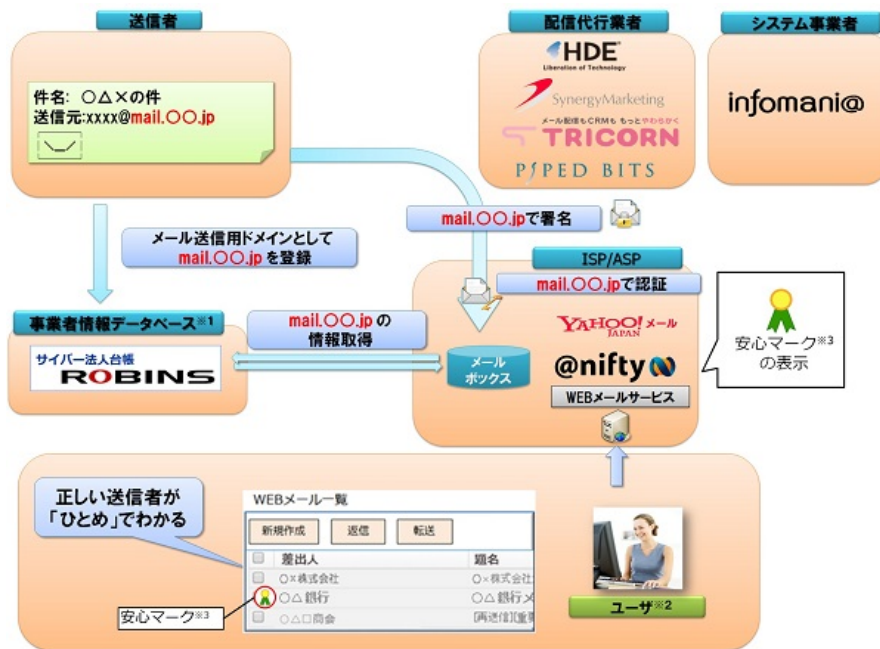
送信者

件名: ○△×の件
送信元:xxxx@mail.○○.jp

配信代行業者

HDE
Liberation of Technology

SynergyMarketing

メール配信もCRMも もっとやわらかく
TRICORN

PIPED BITS

システム事業者

infomani@

mail.○○.jpで署名

メール送信用ドメインとして mail.○○.jp を登録

ISP/ASP

mail.○○.jpで認証

事業者情報データベース※1

サイバー法人台帳
ROBINS

mail.○○.jp の情報取得

メールボックス

YAHOO! JAPAN メール

@nifty

WEBメールサービス

安心マーク※3 の表示

正しい送信者が「ひとめ」でわかる

WEBメール一覧

| 新規作成 | 返信 | 転送 |
|---|---|---|

| | 差出人 | 題名 |
|---|---|---|
| | ○×株式会社 | ○×株式会社 |
| | ○△銀行 | ○△銀行メ |
| | ○△□商会 | [再送信]重 |

安心マーク※3

ユーザ※2